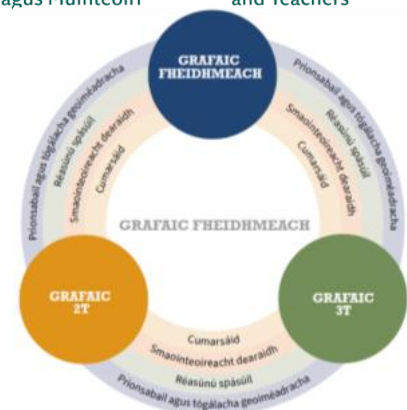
agus Múinteoirí and Teachers

GRAFAIC FHEIDHMEACH

Prionsabail agus tógálacha geoiméadracha
Réasúnú spásúil
Smaointeoireacht dearaidh
Cumarsáid

Prionsabail agus tógálacha geoiméadracha
Réasúnú spásúil
Smaointeoireacht dearaidh
Cumarsáid

GRAFAIC FHEIDHMEACH

GRAFAIC 2T

GRAFAIC 3T

Cumarsáid
Smaointeoireacht dearaidh
Réasúnú spásúil
Prionsabail agus tógálacha geoiméadracha